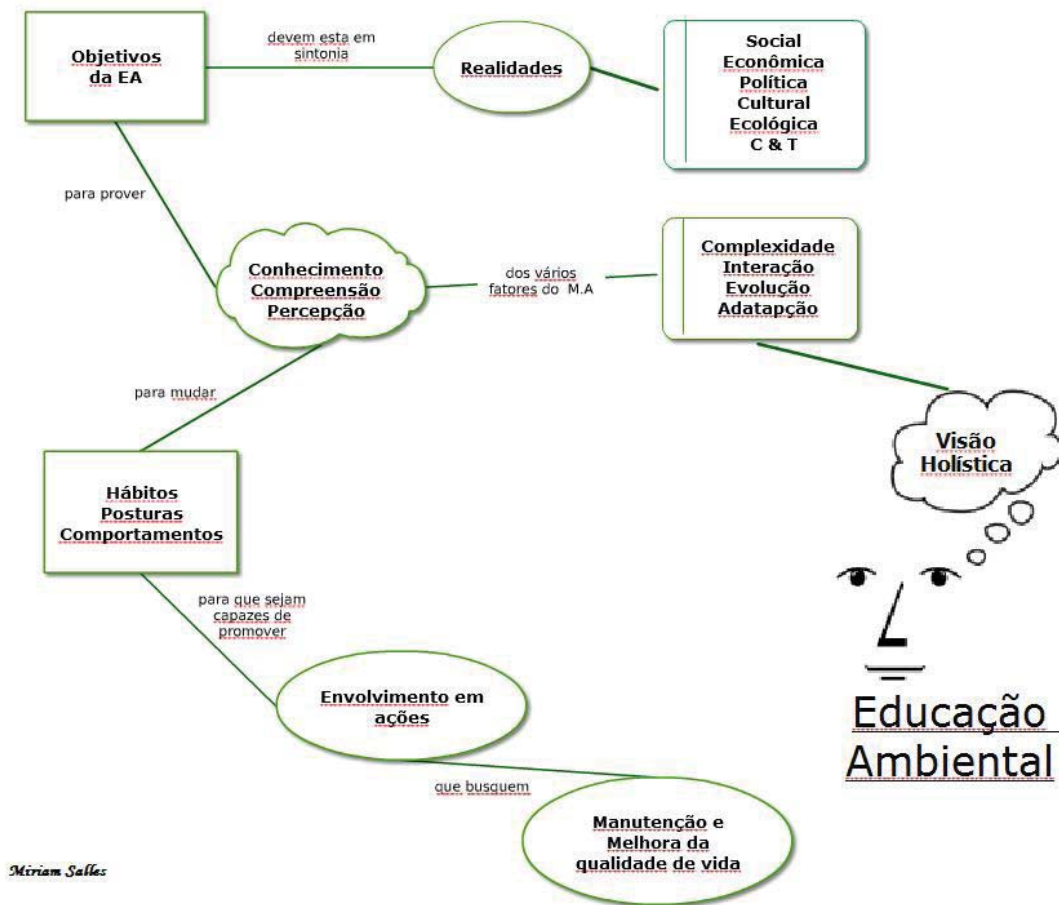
Objetivos da EA

devem esta em sintonia

Realidades

Social
Econômica
Política
Cultural
Ecológica
C & T

para prover

Conhecimento
Compreensão
Percepção

dos vários fatores do M.A

Complexidade
Interação
Evolução
Adatapção

para mudar

Visão Holística

Hábitos
Posturas
Comportamentos

para que sejam capazes de promover

Envolvimento em ações

Educação Ambiental

que busquem

Manutenção e Melhora da qualidade de vida

Miriam Salles